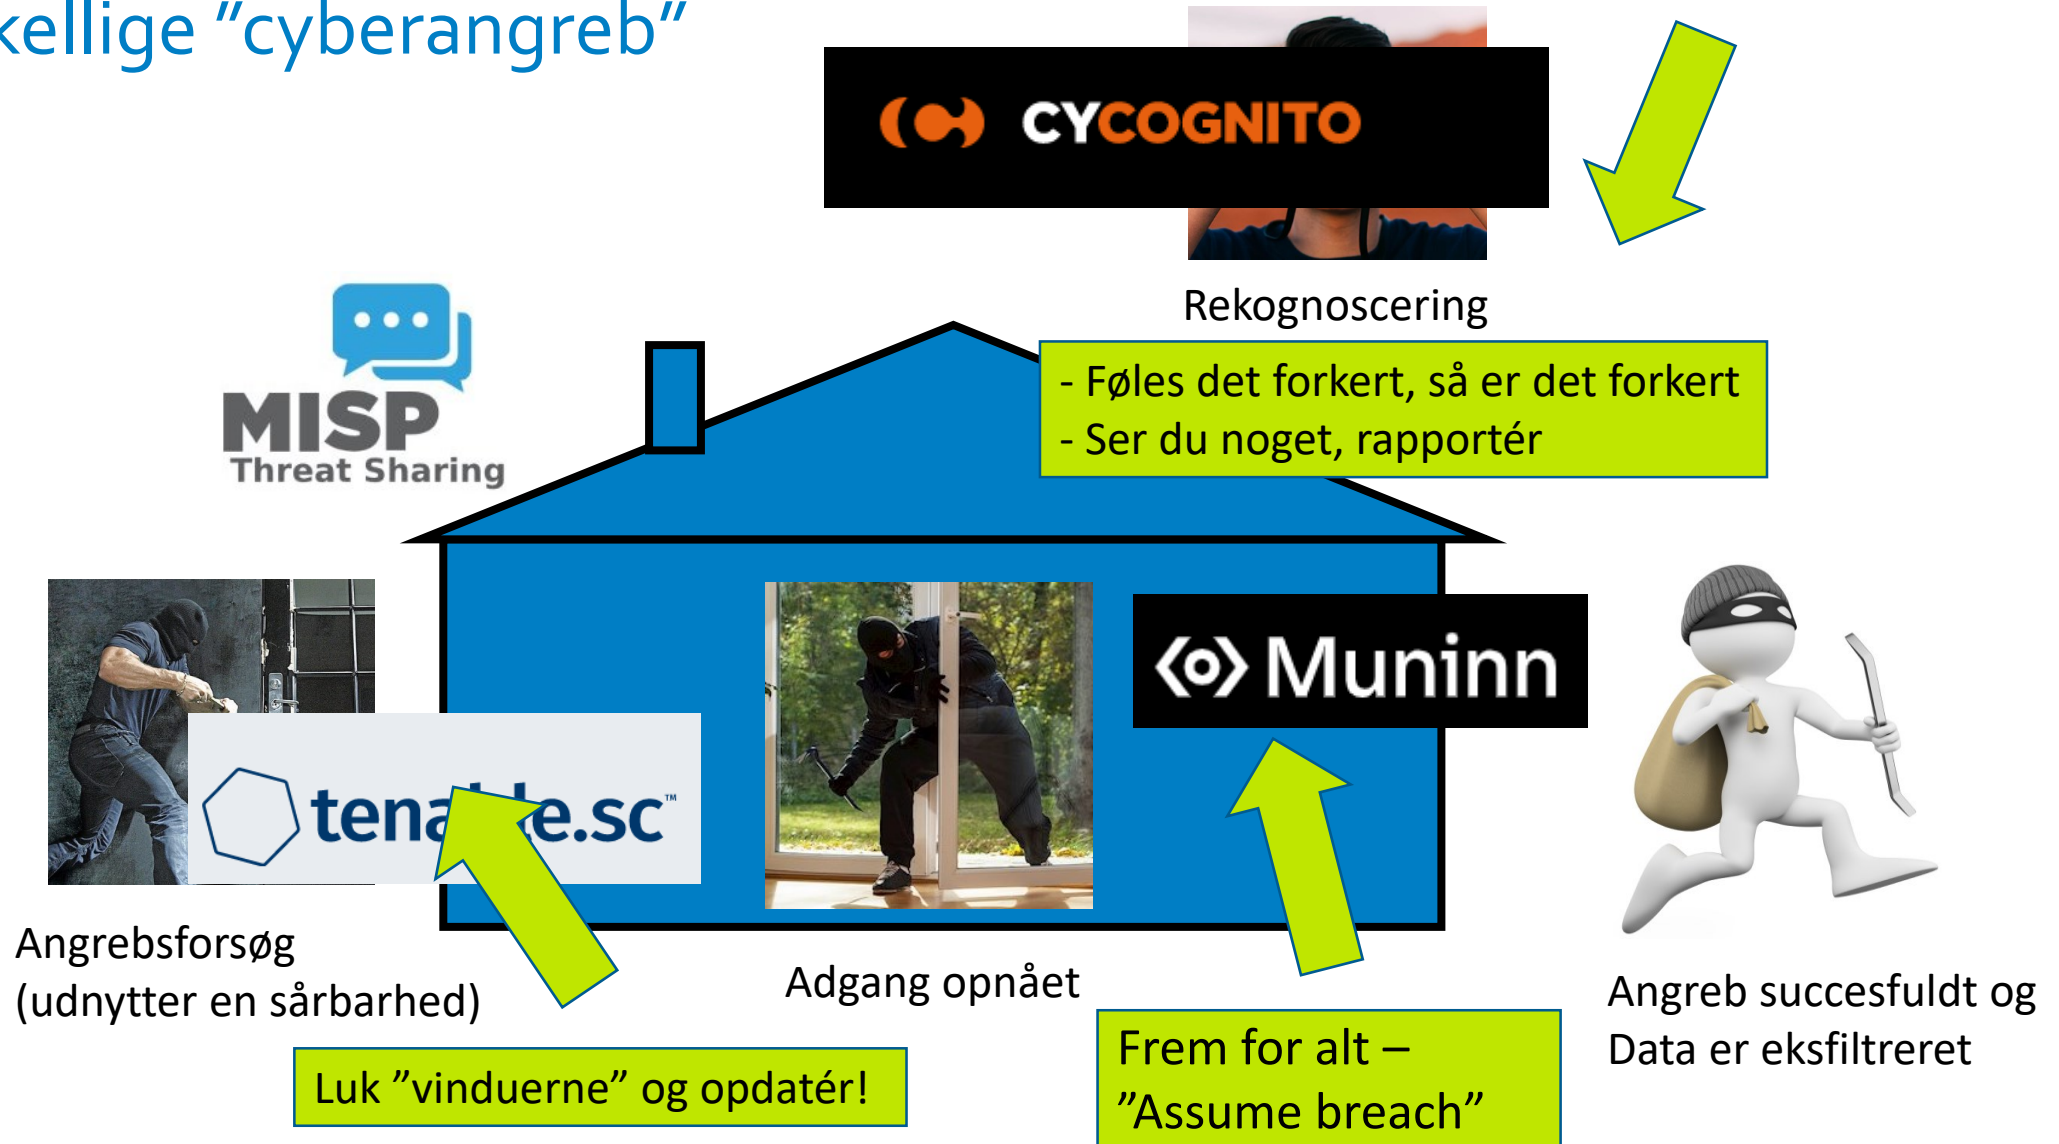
kellige "cyberangreb"

CYCOGNITO

Rekognoscering

- Føles det forkert, så er det forkert
- Ser du noget, rapportér

MISP
Threat Sharing

Muninn

tena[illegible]e.sc™

Angrebsforsøg (udnytter en sårbarhed)

Adgang opnået

Angreb succesfuldt og Data er eksfiltreret

Luk "vinduerne" og opdatér!

Frem for alt – "Assume breach"